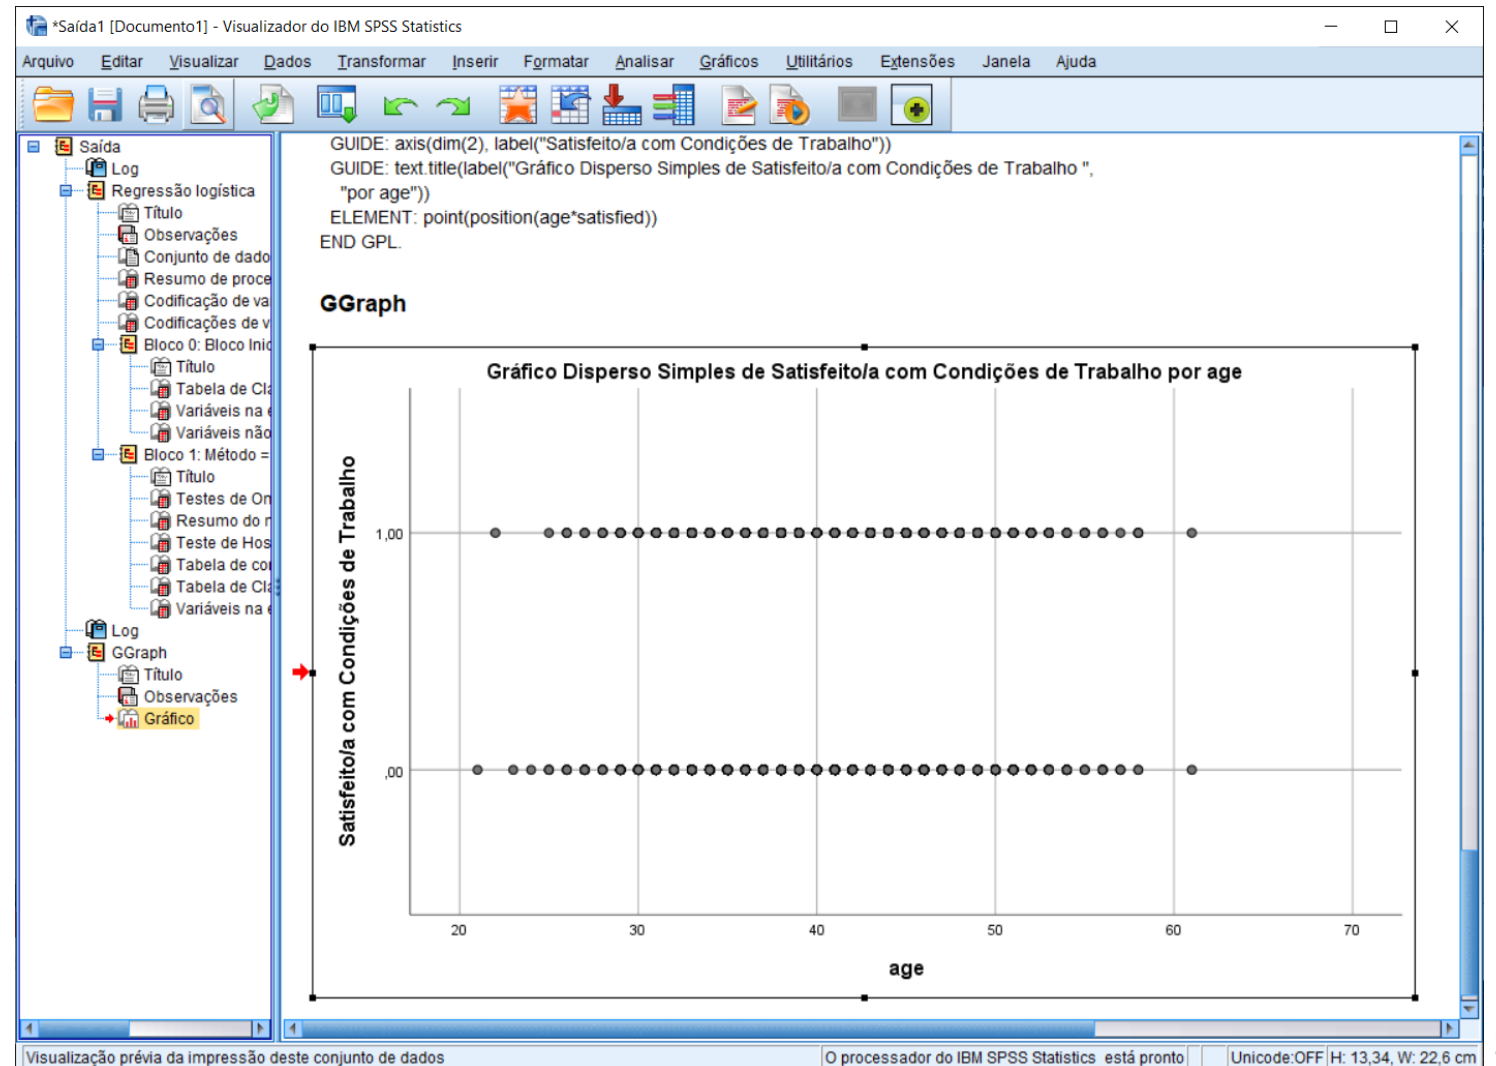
*Saída1 [Documento1] - Visualizador do IBM SPSS Statistics

Arquivo Editar Visualizar Dados Transformar Inserir Formatar Analisar Gráficos Utilitários Extensões Janela Ajuda

Saída
Log
Regressão logística
Título
Observações
Conjunto de dado
Resumo de proce
Codificação de va
Codificações de v
Bloco 0: Bloco Inic
Título
Tabela de Cla
Variáveis na e
Variáveis não
Bloco 1: Método =
Título
Testes de Om
Resumo do r
Teste de Hos
Tabela de co
Tabela de Cla
Variáveis na e
Log
GGraph
Título
Observações
Gráfico

GUIDE: axis(dim(2), label("Satisfeito/a com Condições de Trabalho"))
GUIDE: text.title(label("Gráfico Disperso Simples de Satisfeito/a com Condições de Trabalho ", "por age"))
ELEMENT: point(position(age*satisfied))
END GPL.

GGraph

Gráfico Disperso Simples de Satisfeito/a com Condições de Trabalho por age

Satisfeito/a com Condições de Trabalho

1,00

,00

20 30 40 50 60 70

age

Visualização prévia da impressão deste conjunto de dados | O processador do IBM SPSS Statistics está pronto | Unicode:OFF | H: 13,34, W: 22,6 cm